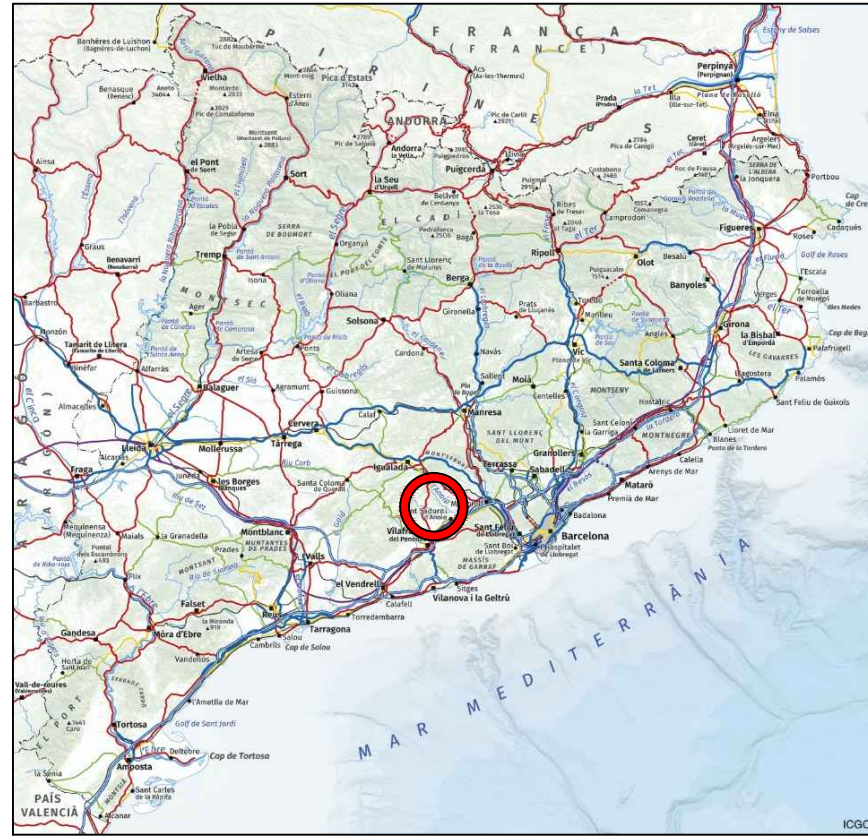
FRANÇA
(FRANCE)
PIRINEUS
Bagnères de Luishon (Bagnères-de-Luchon)
Tuc de Mauberme
Vielha
Montardo
Aneto
Benasque (Benasc)
Pic de Comaloforno
Montsent (Montsent de Pallars)
Esterri d'Àneu
Pica d'Estats
Mont-roig
ANDORRA
Andorra la Vella
Pic de Sanfonts
Pas de la Casa
Ax (Ax-les-Thermes)
Pic de Carlit
Perpinyà (Perpignan)
Prada (Prades)
Illa (Ille-sur-Tet)
Elna
Argelers (Argelès-sur-Mer)
Ceret (Céret)
Pic del Canigó
Costabona
Roc de Frausa
SERRA DE L'ALBERA
la Jonquera
Portbou
Cap de Creus
Cadaqués
Roses
Golf de Roses
Figueres
Llívia
Puigcerdà
Puigmal
Bellver de Cerdanya
la Tosa
Ribes de Freser
Camprodon
Comanegra
Ainsa
el Pont de Suert
Sort
la Seu d'Urgell
EL CADÍ
Pedraforca
Bagà
Graus
Benavarri (Benabarre)
la Pobla de Segur
Tremp
SERRA DE BOUMORT
Organyà
Sant Llorenç de Morunys
Berga
Ripoll
Olot
Besalú
Banyoles
l'Escala
Torroella de Montgrí
Illes Medes
Barbastro
MONTSEC
Ager
Isona
Oliana
Solsona
Gironella
Prats de Lluçanès
Puigsacalm
Tortellà
Montlleu
Girona
la Bisbal d'Empordà
Palafrugell
Cap de Begur
Monzón
Tamarit de Llitera (Tamarite de Litera)
Binéfar
Alfarràs
Artesa de Segre
Ponts
Cardona
Navàs
Vic
Santa Coloma de Farners
LES GAVARRES
Palamós
Sant Feliu de Guíxols
Balaguer
Agramunt
Guissona
Calaf
Manresa
Sallent
Moià
Centelles
MONTSENY
Hostalric
Lloret de Mar
Blanes
Almacelles
Lleida
Alcarràs
Mollerussa
Tàrrega
Cervera
SANT LLORENÇ DEL MUNT
Sant Celoni
la Garriga
MONTNEGRE
Granollers
Calella
Arenys de Mar
Mataró
Premià de Mar
Fraga
Juneda
les Borges Blanques
Santa Coloma de Queralt
Igualada
Terrassa
Sabadell
Montserrat
Sant Sadurní d'Anoia
Badalona
Barcelona
Mequinensa (Mequinenza)
Maials
la Granadella
Montblanc
MUNTANYES DE PRADES
Prades
Valls
Vilafranca del Penedès
Sant Feliu de Llobregat
Sant Boi de Llobregat
l'Hospitalet de Llobregat
MASSÍS DE GARRAF
Sitges
Vilanova i la Geltrú
el Vendrell
Calafell
Torredembarra
Tarragona
Reus
Salou
Cambrils
Cap de Salou
Flix
Falset
Móra d'Ebre
Gandesa
Horta de Sant Joan
Vandellòs
la Miranda
l'Ametlla de Mar
Golf de Sant Jordi
Vall-de-roures (Valderrobres)
Tortosa
Caro
Deltebre
Cap de Tortosa
Amposta
Sant Carles de la Ràpita
la Sénia
Alcanar
PAÍS VALENCIÀ
ARAGÓ
MAR MEDITERRÀNIA
el Segre
la Noguera Ribagorçana
la Noguera Pallaresa
el Cinca
el Llobregat
el Ter
el Fluvià
la Muga
el Tet
la Tordera
el Besòs
el Cardener
el Gaià
el Francolí
l'Ebre
Riu Corb
Riu de Set
ICGC